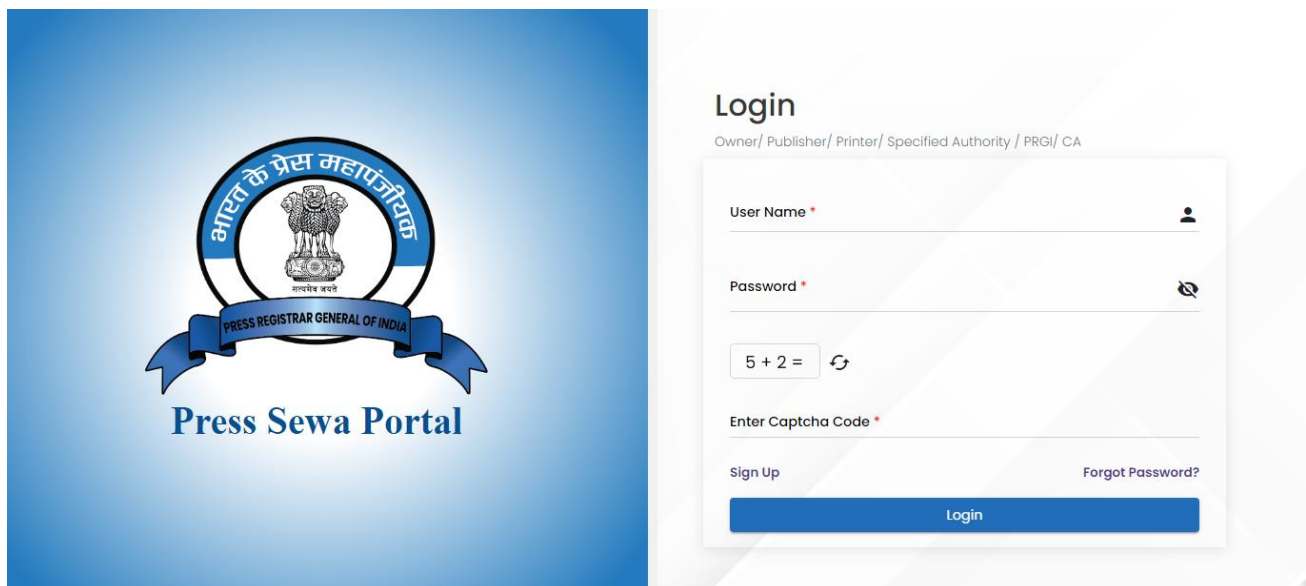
भारत के प्रेस महापंजीयक

सत्यमेव जयते

PRESS REGISTRAR GENERAL OF INDIA

Press Sewa Portal

Login

Owner/ Publisher/ Printer/ Specified Authority / PRGI/ CA

User Name *

Password *

5 + 2 =

Enter Captcha Code *

Sign Up

Forgot Password?

Login